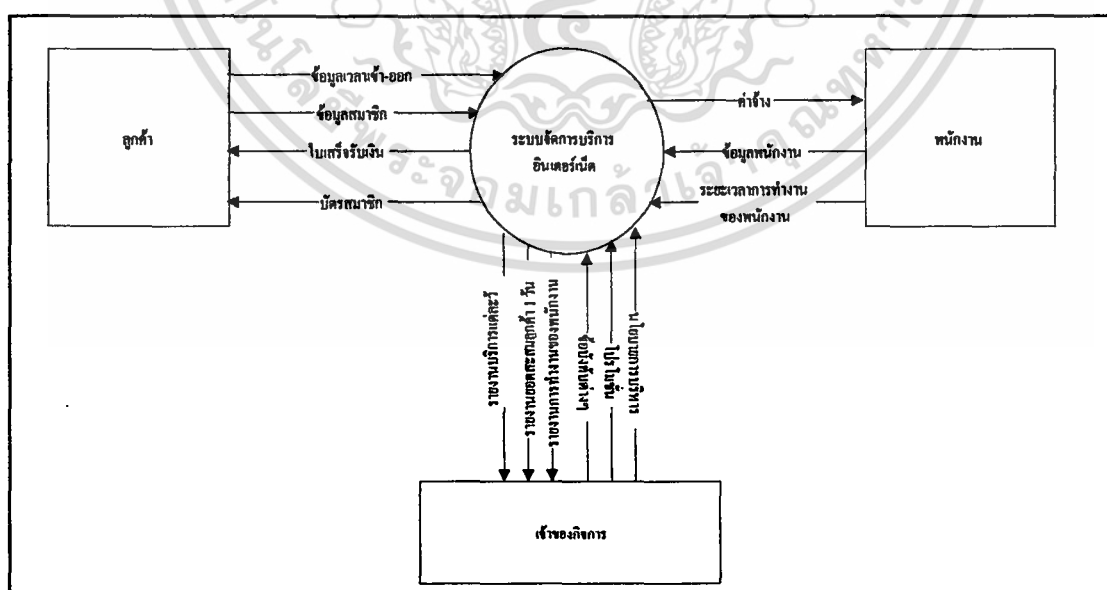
ลูกค้า

ข้อมูลเวลาเข้า-ออก

ข้อมูลสมาชิก

ใบเสร็จรับเงิน

บัตรสมาชิก

ระบบจัดการบริการอินเตอร์เน็ต

ค่าจ้าง

ข้อมูลพนักงาน

ระยะเวลาการทำงานของพนักงาน

พนักงาน

รายงานบริการแต่ละวี

รายงานยอดสะสมลูกค้า 1 วัน

รายงานการทำงานของพนักงาน

ข้อมูลสมาชิก

ข้อมูลราคา

เวลาแบบบริการ

เจ้าของกิจการ